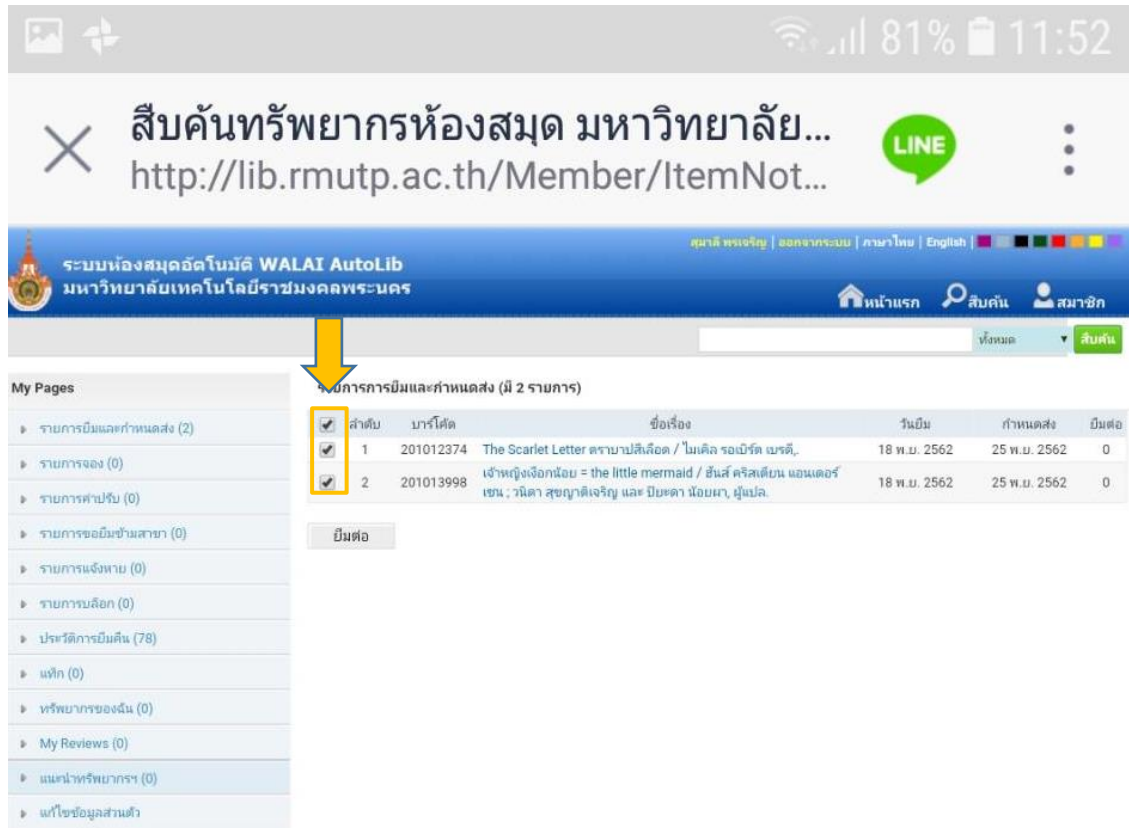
81% 11:52

สืบค้นทรัพยากรห้องสมุด มหาวิทยาลัย...
http://lib.rmutp.ac.th/Member/ItemNot...

LINE

ระบบห้องสมุดอัตโนมัติ WALAI AutoLib
มหาวิทยาลัยเทคโนโลยีราชมงคลพระนคร

สุมาลี พรเจริญ | ออกจากระบบ | ภาษาไทย | English

หน้าแรก สืบค้น สมาชิก

ทั้งหมด สืบค้น

My Pages

รายการยืมและกำหนดส่ง (2)
รายการจอง (0)
รายการค่าปรับ (0)
รายการขอยืมข้ามสาขา (0)
รายการแจ้งหาย (0)
รายการบล็อก (0)
ประวัติการยืมคืน (78)
แท็ก (0)
ทรัพยากรของฉัน (0)
My Reviews (0)
แนะนำทรัพยากรฯ (0)
แก้ไขข้อมูลส่วนตัว

รายการการยืมและกำหนดส่ง (มี 2 รายการ)

| | ลำดับ | บาร์โค้ด | ชื่อเรื่อง | วันยืม | กำหนดส่ง | ยืมต่อ |
|---|---|---|---|---|---|---|
| ✔ | 1 | 201012374 | The Scarlet Letter ตราบาปสีเลือด / ไมเคิล รอเบิร์ต เบรดี,. | 18 พ.ย. 2562 | 25 พ.ย. 2562 | 0 |
| ✔ | 2 | 201013998 | เจ้าหญิงเงือกน้อย = the little mermaid / ฮันส์ คริสเตียน แอนเดอร์เซน ; วนิดา สุขญาติเจริญ และ ปิยดา น้อยมา, ผู้แปล. | 18 พ.ย. 2562 | 25 พ.ย. 2562 | 0 |

ยืมต่อ